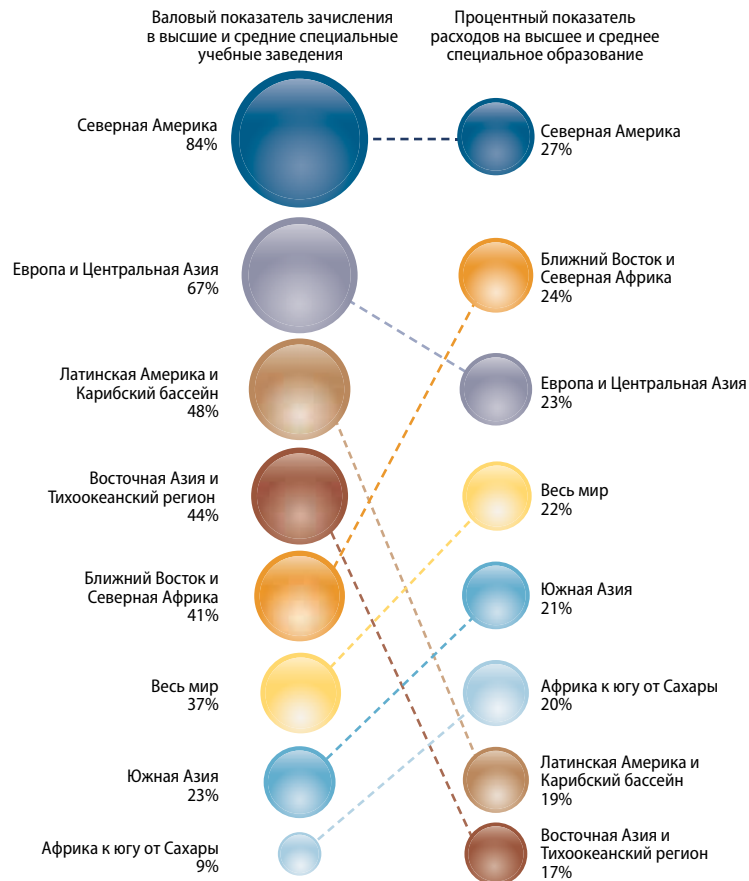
Валовый показатель зачисления в высшие и средние специальные учебные заведения

Процентный показатель расходов на высшее и среднее специальное образование

Северная Америка
84%

Северная Америка
27%

Европа и Центральная Азия
67%

Ближний Восток и Северная Африка
24%

Латинская Америка и Карибский бассейн
48%

Европа и Центральная Азия
23%

Восточная Азия и Тихоокеанский регион
44%

Весь мир
22%

Ближний Восток и Северная Африка
41%

Южная Азия
21%

Весь мир
37%

Африка к югу от Сахары
20%

Южная Азия
23%

Латинская Америка и Карибский бассейн
19%

Африка к югу от Сахары
9%

Восточная Азия и Тихоокеанский регион
17%